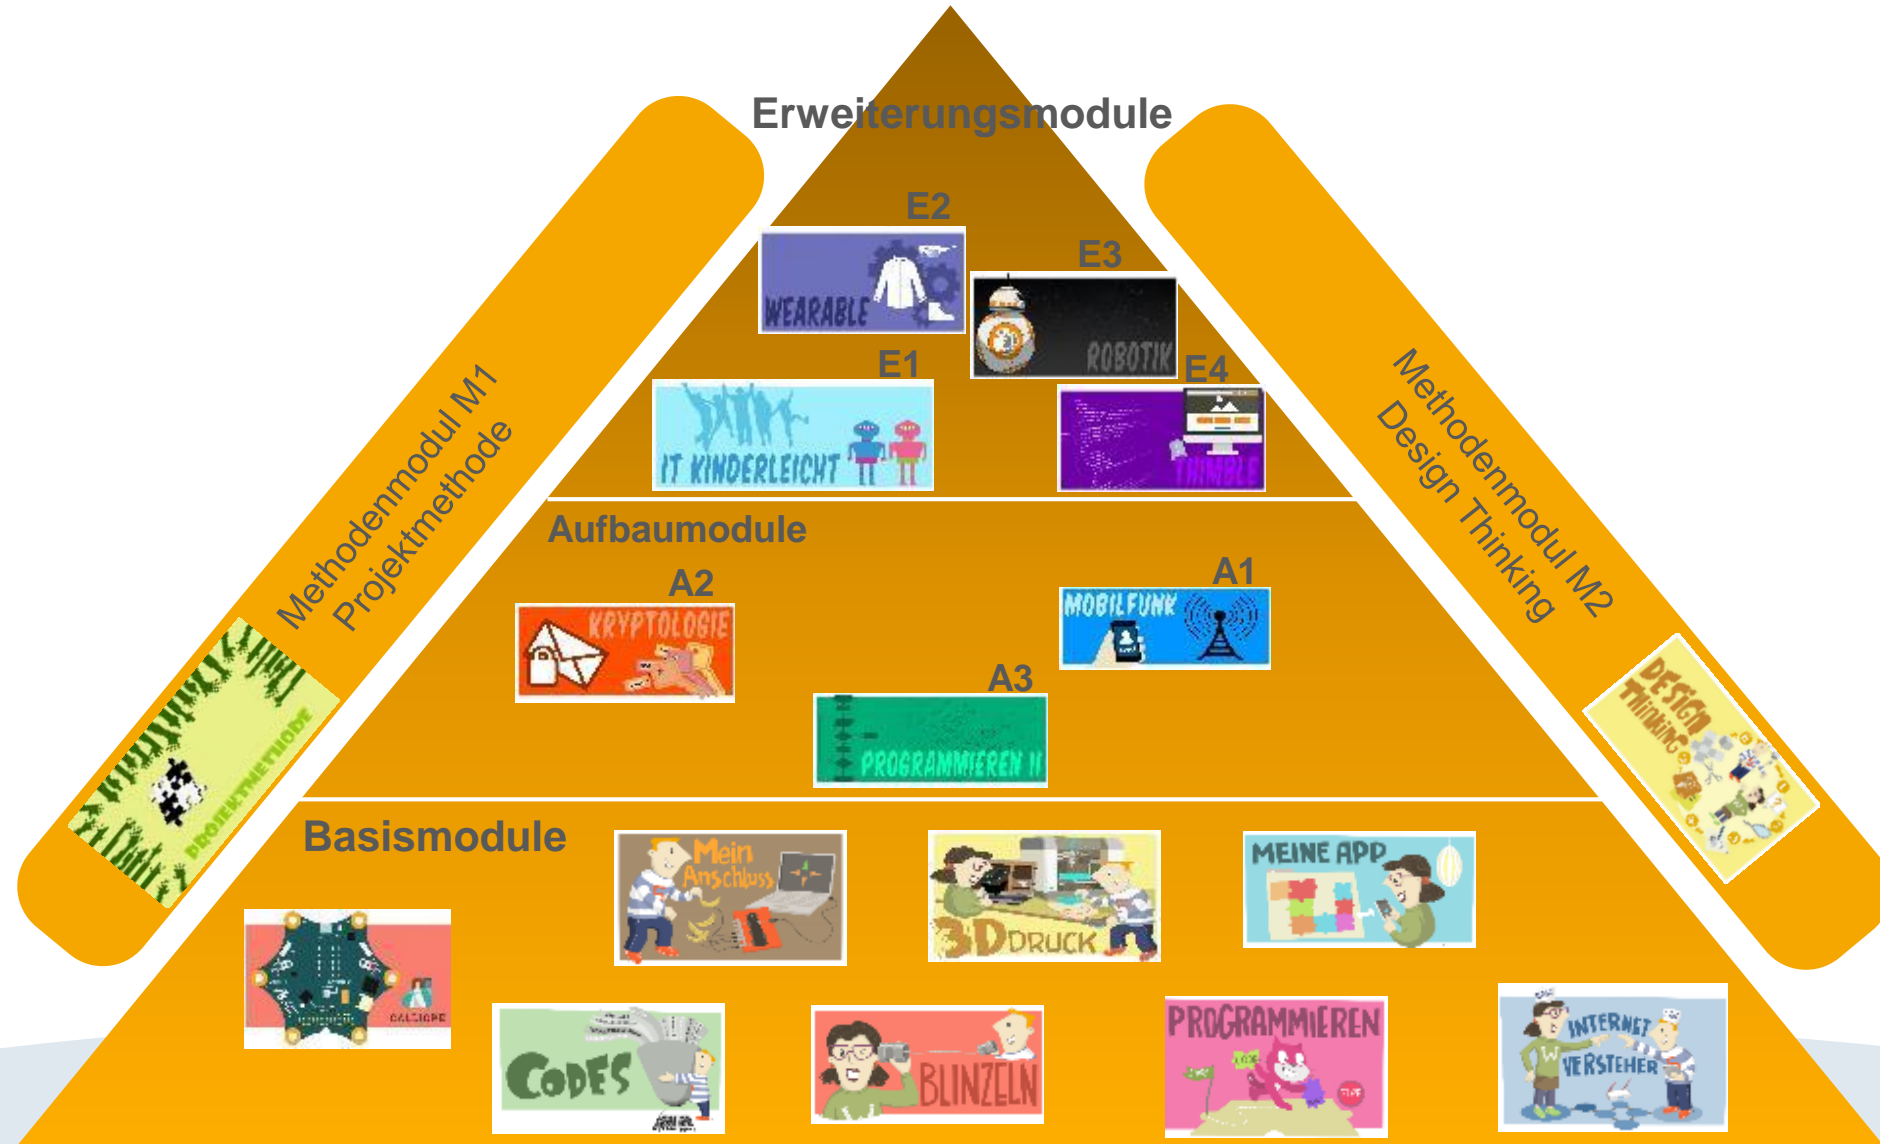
Erweiterungsmodule

E2

WEARABLE

E3

ROBOTIK

E1

IT KINDERLEICHT

E4

THIMBLE

Methodenmodul M1
Projektmethode

PROJEKTMETHODE

Methodenmodul M2
Design Thinking

DESIGN THINKING

Aufbaumodule

A2

KRYPTOLOGIE

A1

MOBILFUNK

A3

PROGRAMMIEREN II

Basismodule

Mein Anschluss

3D DRUCK

MEINE APP

CALLIOPE

CODES

BLINZELN

PROGRAMMIEREN

INTERNET VERSTEHER